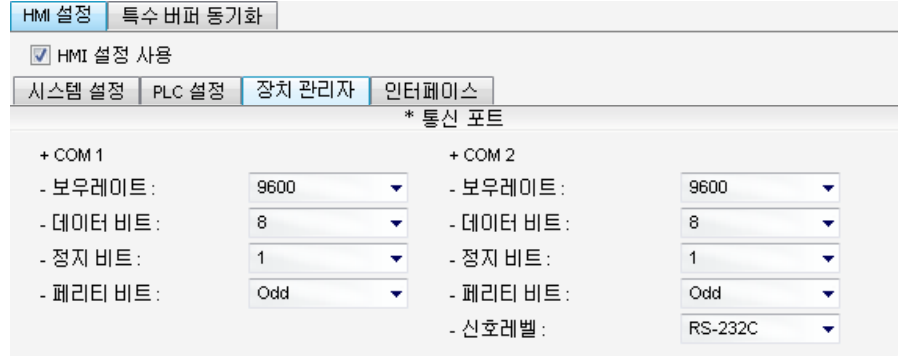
HMI 설정 | 특수 버퍼 동기화

HMI 설정 사용

시스템 설정 | PLC 설정 | 장치 관리자 | 인터페이스

* 통신 포트

+ COM 1
- 보우레이트 : 9600
- 데이터 비트 : 8
- 정지 비트 : 1
- 페리티 비트 : Odd

+ COM 2
- 보우레이트 : 9600
- 데이터 비트 : 8
- 정지 비트 : 1
- 페리티 비트 : Odd
- 신호레벨 : RS-232C